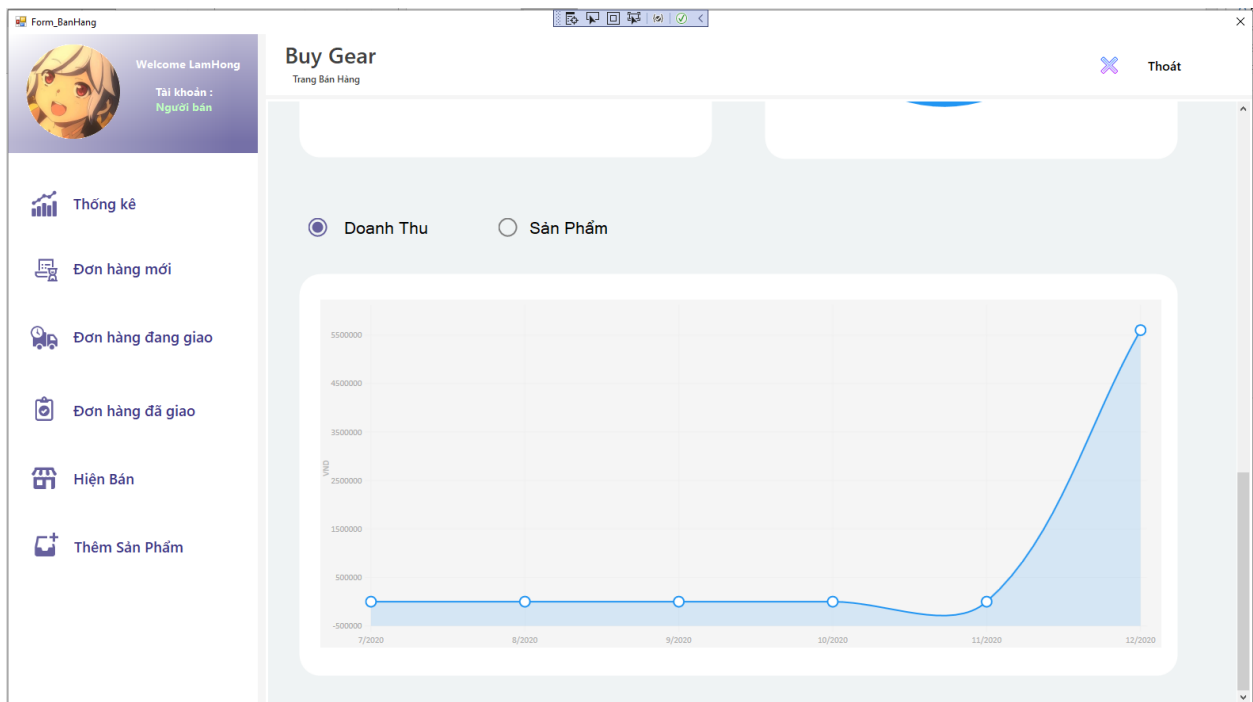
Form_BanHang

Welcome LamHong
Tài khoản :
Người bán

Buy Gear
Trang Bán Hàng

Thoát

Thống kê
Đơn hàng mới
Đơn hàng đang giao
Đơn hàng đã giao
Hiện Bán
Thêm Sản Phẩm

Doanh Thu
Sản Phẩm

5500000
4500000
3500000
2500000
1500000
500000
-500000
VND
7/2020
8/2020
9/2020
10/2020
11/2020
12/2020